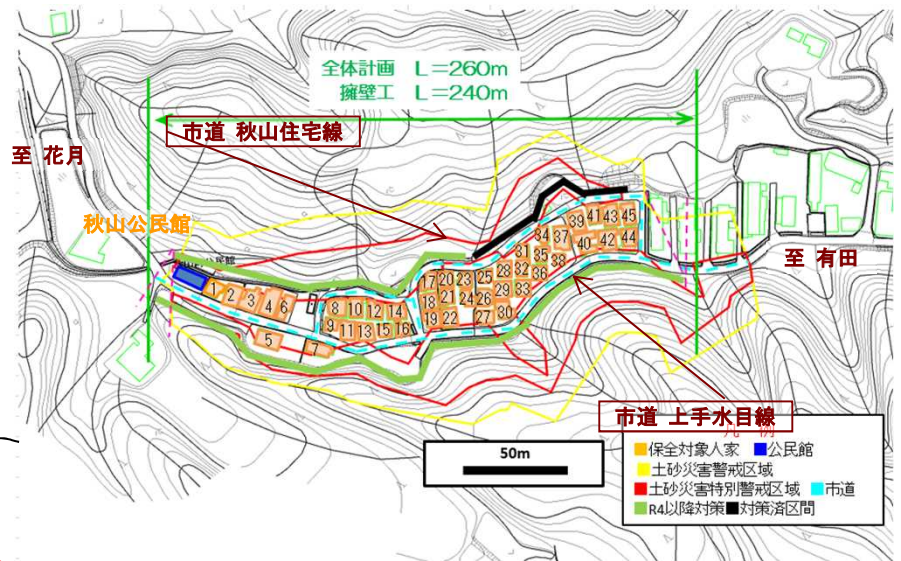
全体計画　L＝260m
擁壁工　L＝240m

市道 秋山住宅線

至 花月

秋山公民館

至 有田

1 2 3 4 6 5 7 8 9 10 11 12 13 14 15 16 17 18 19 20 21 22 23 24 25 26 27 28 29 30 31 32 33 34 35 36 37 38 39 40 41 42 43 44 45

市道 上手水目線

50m

凡例
保全対象人家 ■公民館
土砂災害警戒区域
土砂災害特別警戒区域 ■市道
R4以降対策■対策済区間